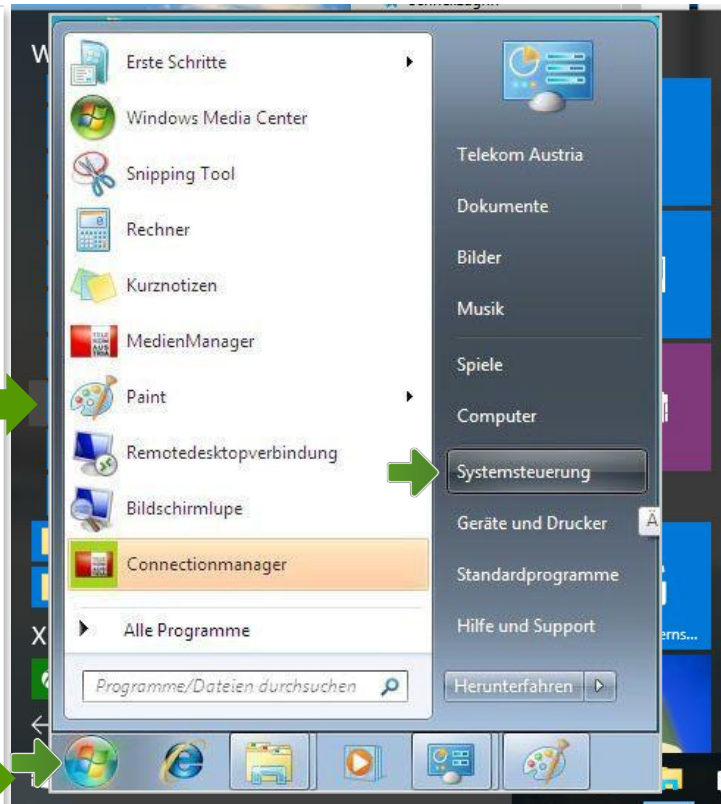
Erste Schritte

Windows Media Center

Snipping Tool

Rechner

Kurznotizen

MedienManager

Paint

Remotedesktopverbindung

Bildschirmlupe

Connectionmanager

Alle Programme

Programme/Dateien durchsuchen

Telekom Austria

Dokumente

Bilder

Musik

Spiele

Computer

Systemsteuerung

Geräte und Drucker

Standardprogramme

Hilfe und Support

Herunterfahren